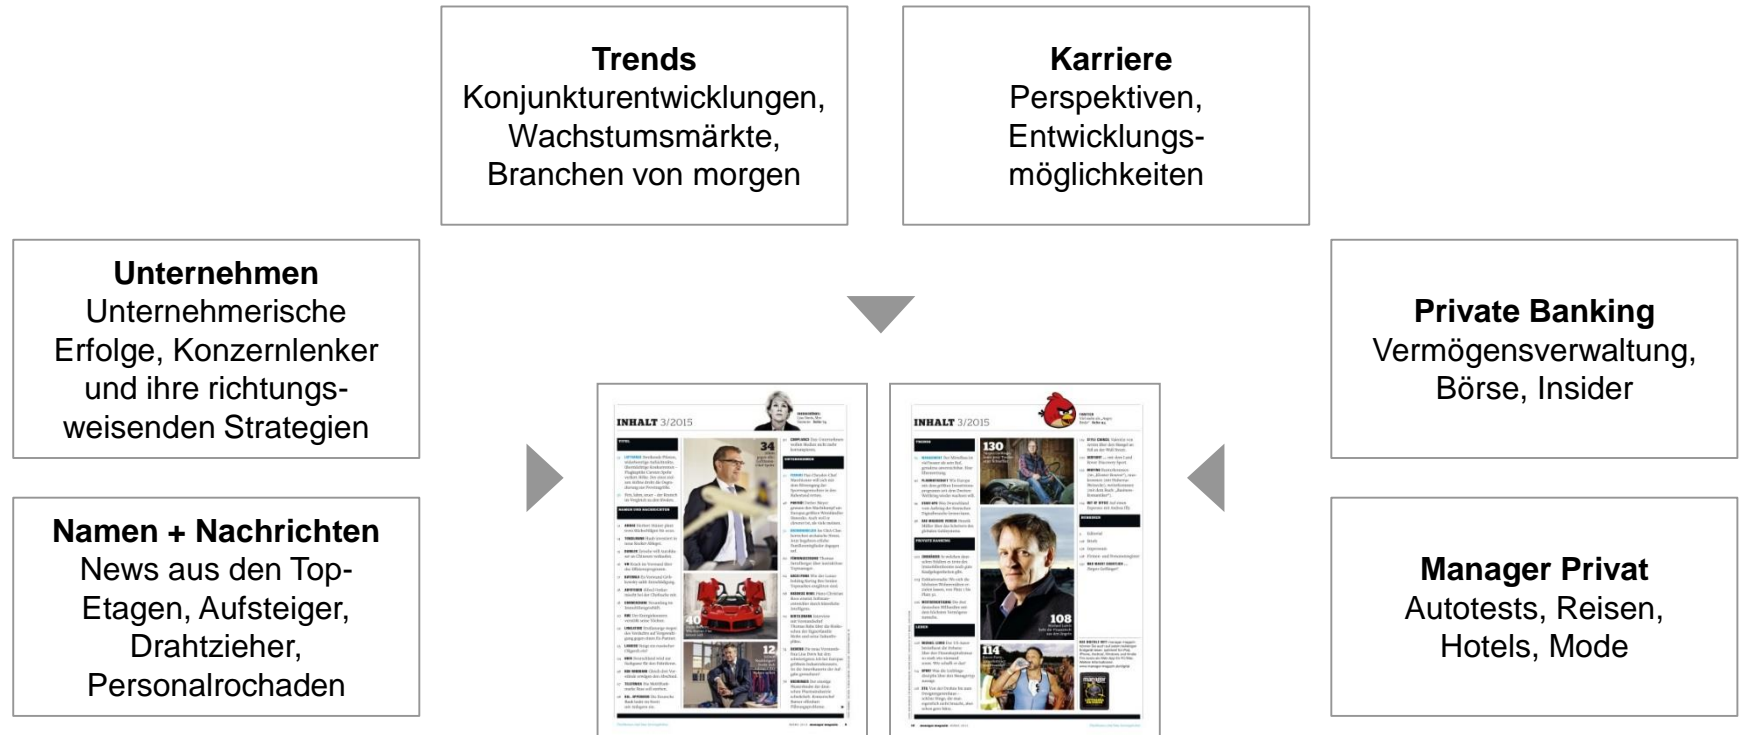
**Trends**
Konjunkturentwicklungen, Wachstumsmärkte, Branchen von morgen

**Karriere**
Perspektiven, Entwicklungsmöglichkeiten

**Unternehmen**
Unternehmerische Erfolge, Konzernlenker und ihre richtungsweisenden Strategien

**Private Banking**
Vermögensverwaltung, Börse, Insider

**Namen + Nachrichten**
News aus den Top-Etagen, Aufsteiger, Drahtzieher, Personalrochaden

**Manager Privat**
Autotests, Reisen, Hotels, Mode

INHALT 3/2015

34

40

12

INHALT 3/2015

130

108

114